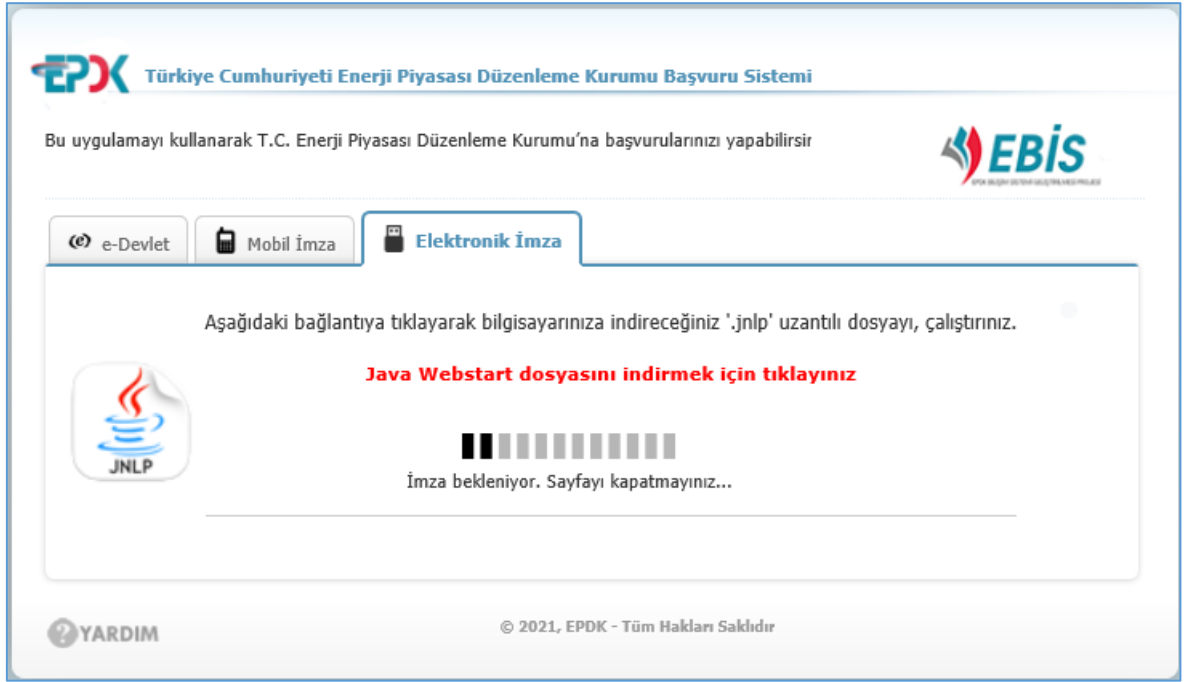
EPDK Türkiye Cumhuriyeti Enerji Piyasası Düzenleme Kurumu Başvuru Sistemi

Bu uygulamayı kullanarak T.C. Enerji Piyasası Düzenleme Kurumu'na başvurularınızı yapabilirsir

EBİS

e-Devlet | Mobil İmza | Elektronik İmza

Aşağıdaki bağlantıya tıklayarak bilgisayarınıza indireceğiniz '.jnlp' uzantılı dosyayı, çalıştırınız.

Java Webstart dosyasını indirmek için tıklayınız

JNLP

İmza bekleniyor. Sayfayı kapatmayınız...

YARDIM

© 2021, EPDK - Tüm Hakları Saklıdır